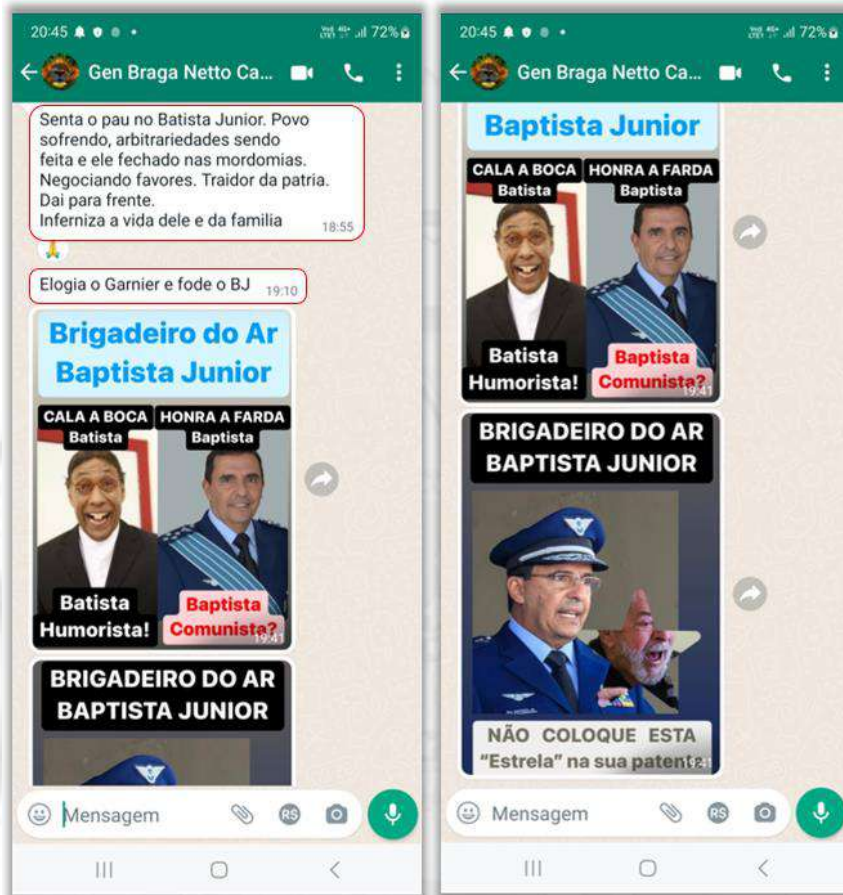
20:45

72%

Gen Braga Netto Ca...

Senta o pau no Batista Junior. Povo sofrendo, arbitrariedades sendo feita e ele fechado nas mordomias. Negociando favores. Traidor da patria. Dai para frente.
Inferniza a vida dele e da familia 18:55

🙏

Elogia o Garnier e fode o BJ 19:10

Brigadeiro do Ar
Baptista Junior

CALA A BOCA
Batista

HONRA A FARDA
Baptista

Batista
Humorista!

Baptista
Comunista?

19:41

BRIGADEIRO DO AR
BAPTISTA JUNIOR

Mensagem

20:45

72%

Gen Braga Netto Ca...

Baptista Junior

CALA A BOCA
Batista

HONRA A FARDA
Baptista

Batista
Humorista!

Baptista
Comunista?

19:41

BRIGADEIRO DO AR
BAPTISTA JUNIOR

NÃO COLOQUE ESTA
"Estrela" na sua patente

19:41

Mensagem